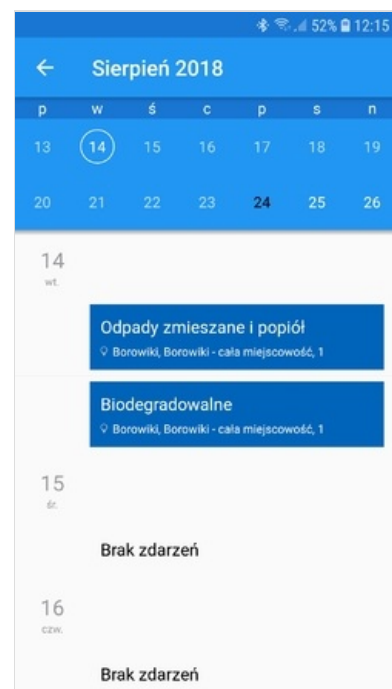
52% 12:15

Sierpień 2018

| p | w | ś | c | p | s | n |
|---|---|---|---|---|---|---|
| 13 | 14 | 15 | 16 | 17 | 18 | 19 |
| 20 | 21 | 22 | 23 | 24 | 25 | 26 |

14
wt.

Odpady zmieszane i popiół
Borowiki, Borowiki - cała miejscowość, 1

Biodegradowalne
Borowiki, Borowiki - cała miejscowość, 1

15
śr.

Brak zdarzeń

16
czw.

Brak zdarzeń